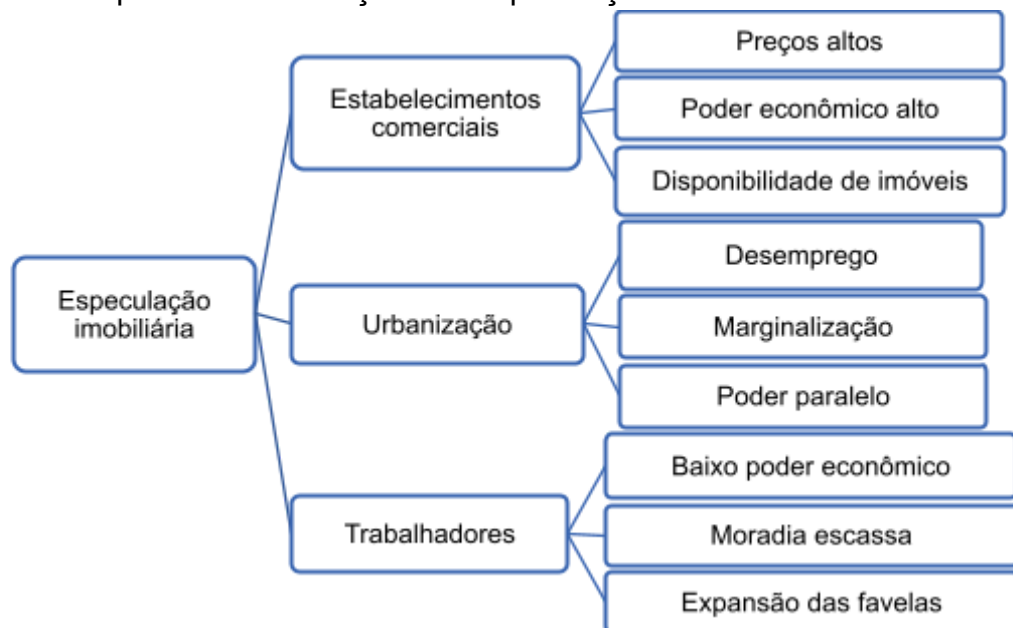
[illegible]

Especulação imobiliária

Estabelecimentos comerciais

Preços altos

Poder econômico alto

Disponibilidade de imóveis

Urbanização

Desemprego

Marginalização

Poder paralelo

Trabalhadores

Baixo poder econômico

Moradia escassa

Expansão das favelas